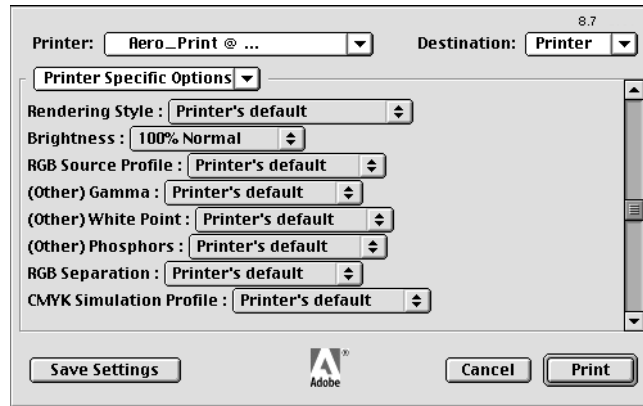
8.7

Printer: Aero_Print @ ...

Destination: Printer

Printer Specific Options

Rendering Style : Printer's default

Brightness : 100% Normal

RGB Source Profile : Printer's default

(Other) Gamma : Printer's default

(Other) White Point : Printer's default

(Other) Phosphors : Printer's default

RGB Separation : Printer's default

CMYK Simulation Profile : Printer's default

Save Settings

Adobe

Cancel

Print